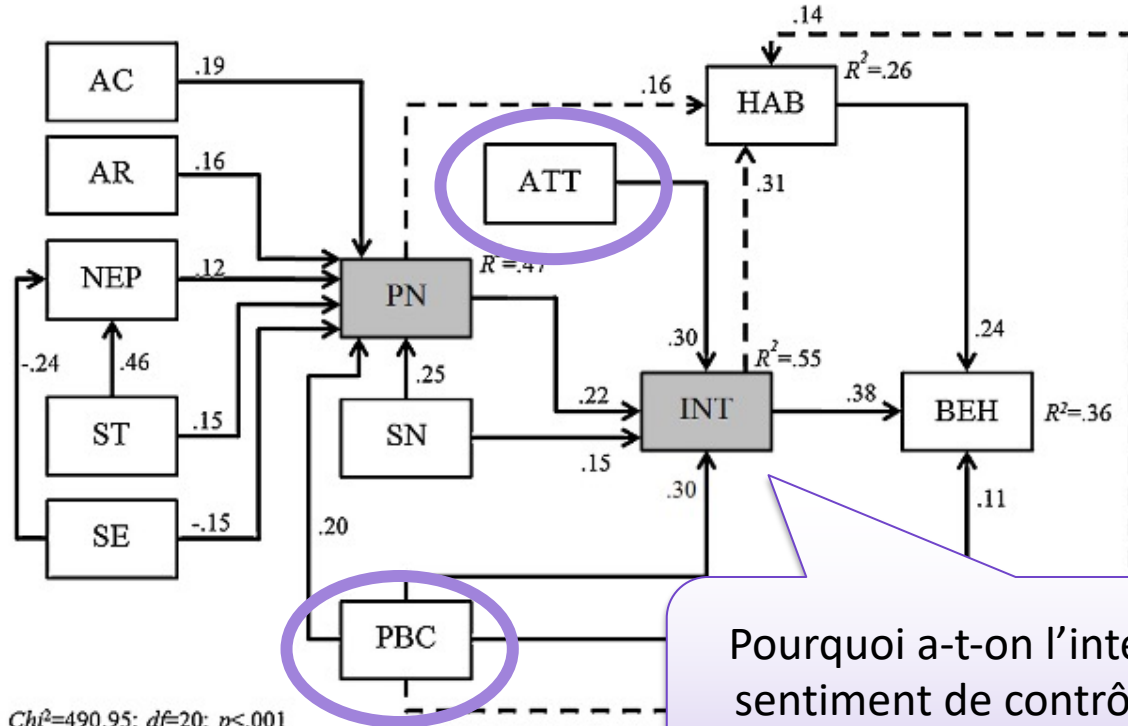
.14

AC .19

.16 HAB $R^2$=.26

AR .16

ATT

.31

NEP .12

PN $R^2$=.47

-.24 .46

.30 $R^2$=.55 .24

.25

ST .15

.22 INT .38 BEH $R^2$=.36

SN

.15

.30

.11

SE -.15

.20

PBC

Pourquoi a-t-on l'inte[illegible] sentiment de contrô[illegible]

$Chi^2$=490.95; $df$=20; $p$<.001